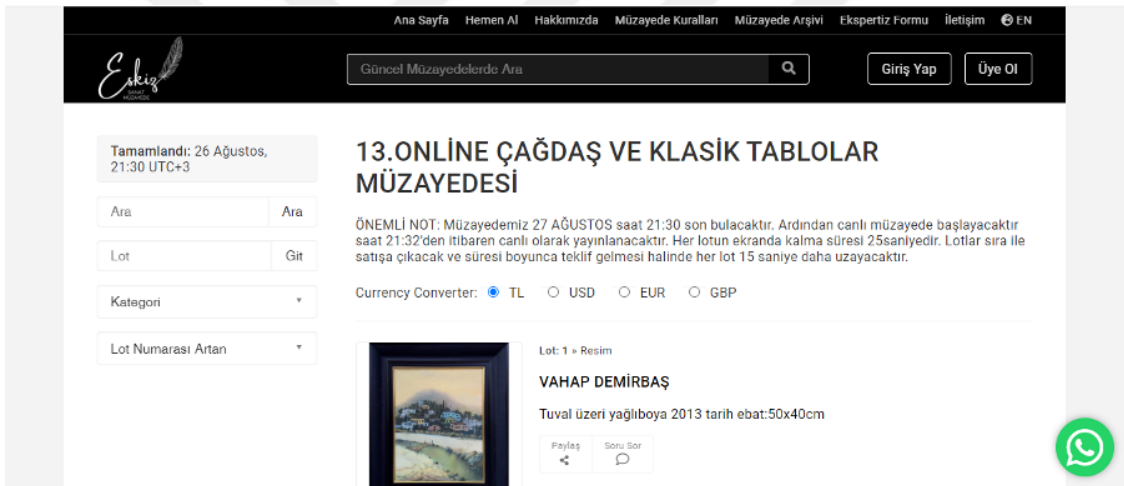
Ana Sayfa Hemen Al Hakkımızda Müzayede Kuralları Müzayede Arşivi Ekspertiz Formu İletişim EN

Eskiz SANAT MÜZAYEDE

Güncel Müzayedelerde Ara

Giriş Yap Üye Ol

Tamamlandı: 26 Ağustos, 21:30 UTC+3

Ara Ara

Lot Git

Kategori

Lot Numarası Artan

13.ONLİNE ÇAĞDAŞ VE KLASİK TABLOLAR MÜZAYEDESİ

ÖNEMLİ NOT: Müzayedemiz 27 AĞUSTOS saat 21:30 son bulacaktır. Ardından canlı müzayede başlayacaktır saat 21:32'den itibaren canlı olarak yayınlanacaktır. Her lotun ekranda kalma süresi 25saniyedir. Lotlar sıra ile satışa çıkacak ve süresi boyunca teklif gelmesi halinde her lot 15 saniye daha uzayacaktır.

Currency Converter: TL USD EUR GBP

Lot: 1 » Resim

VAHAP DEMİRBAŞ

Tuval üzeri yağlıboya 2013 tarih ebat:50x40cm

Paylaş Soru Sor